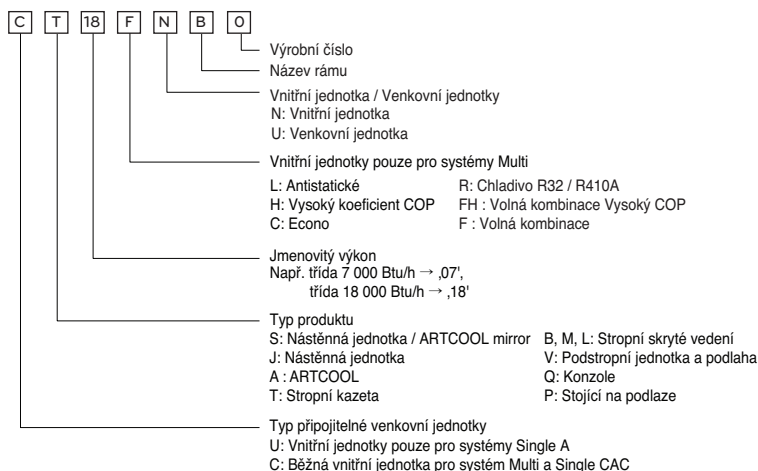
C T 18 F N B 0

Výrobní číslo

Název rámu

Vnitřní jednotka / Venkovní jednotky
N: Vnitřní jednotka
U: Venkovní jednotka

Vnitřní jednotky pouze pro systémy Multi

L: Antistatické
H: Vysoký koeficient COP
C: Econo

R: Chladivo R32 / R410A
FH : Volná kombinace Vysoký COP
F : Volná kombinace

Jmenovitý výkon
Např. třída 7 000 Btu/h → ‚07',
třída 18 000 Btu/h → ‚18'

Typ produktu
S: Nástěnná jednotka / ARTCOOL mirror
J: Nástěnná jednotka
A : ARTCOOL
T: Stropní kazeta

B, M, L: Stropní skryté vedení
V: Podstropní jednotka a podlaha
Q: Konzole
P: Stojící na podlaze

Typ připojitelné venkovní jednotky
U: Vnitřní jednotky pouze pro systémy Single A
C: Běžná vnitřní jednotka pro systém Multi a Single CAC